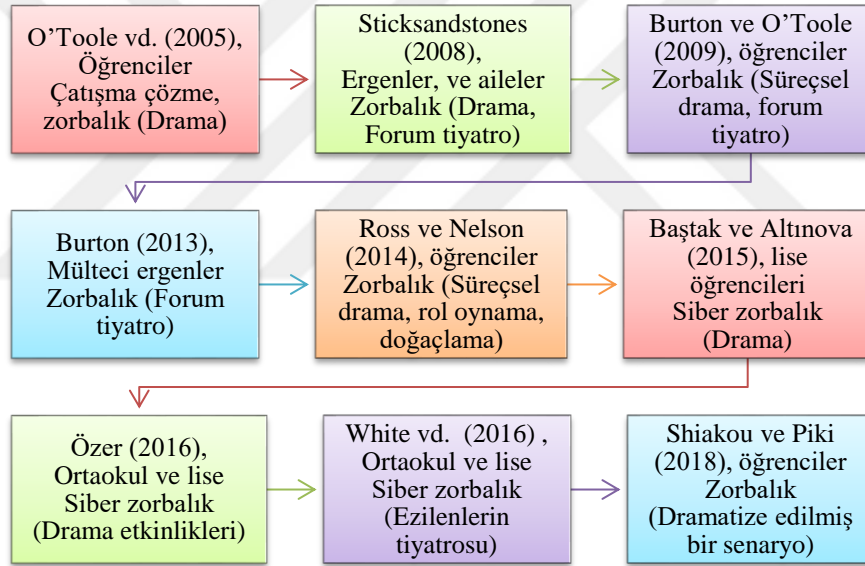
O’Toole vd. (2005), Öğrenciler Çatışma çözme, zorbalık (Drama)

Sticksandstones (2008), Ergenler, ve aileler Zorbalık (Drama, Forum tiyatro)

Burton ve O’Toole (2009), öğrenciler Zorbalık (Süreçsel drama, forum tiyatro)

Burton (2013), Mülteci ergenler Zorbalık (Forum tiyatro)

Ross ve Nelson (2014), öğrenciler Zorbalık (Süreçsel drama, rol oynama, doğaçlama)

Baştak ve Altınova (2015), lise öğrencileri Siber zorbalık (Drama)

Özer (2016), Ortaokul ve lise Siber zorbalık (Drama etkinlikleri)

White vd. (2016) , Ortaokul ve lise Siber zorbalık (Ezilenlerin tiyatrosu)

Shiakou ve Piki (2018), öğrenciler Zorbalık (Dramatize edilmiş bir senaryo)